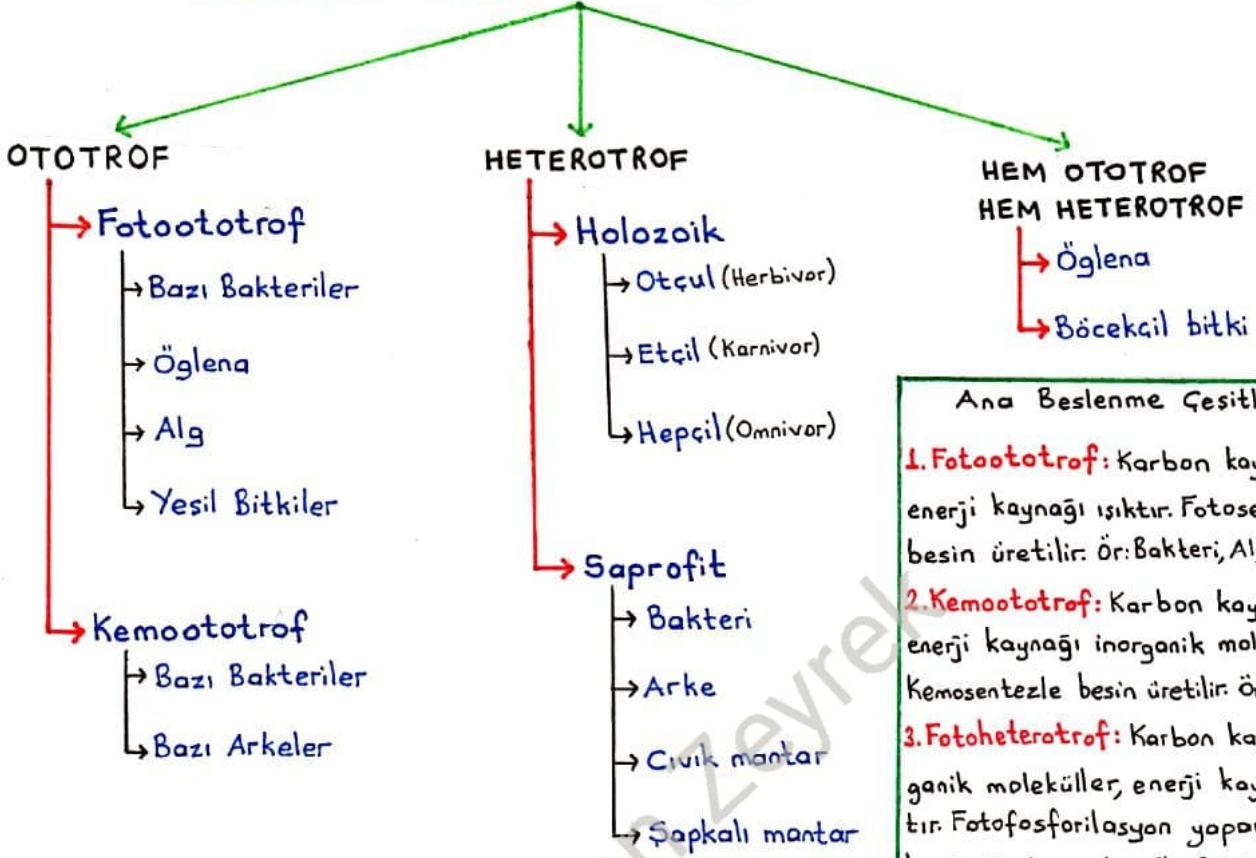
OTOTROF

Fotoototrof
Bazı Bakteriler
Öglena
Alg
Yesil Bitkiler

Kemoototrof
Bazı Bakteriler
Bazı Arkeler

HETEROTROF

Holozoik
Otçul (Herbivor)
Etçil (Karnivor)
Hepçil (Omnivor)

Saprofit
Bakteri
Arke
Cıvık mantar
Şapkalı mantar

HEM OTOTROF HEM HETEROTROF
Öglena
Böcekçil bitki

Ana Beslenme Çeşitl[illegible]

1. Fotoototrof: Karbon kay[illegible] enerji kaynağı ışıktır. Fotose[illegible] besin üretilir. Ör: Bakteri, Al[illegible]

2. Kemoototrof: Karbon kay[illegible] enerji kaynağı inorganik mol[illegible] Kemosentezle besin üretilir. Ö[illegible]

3. Fotoheterotrof: Karbon ka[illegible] ganik moleküller, enerji ka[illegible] tır. Fotofosforilasyon yapa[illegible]

n.zeyrek